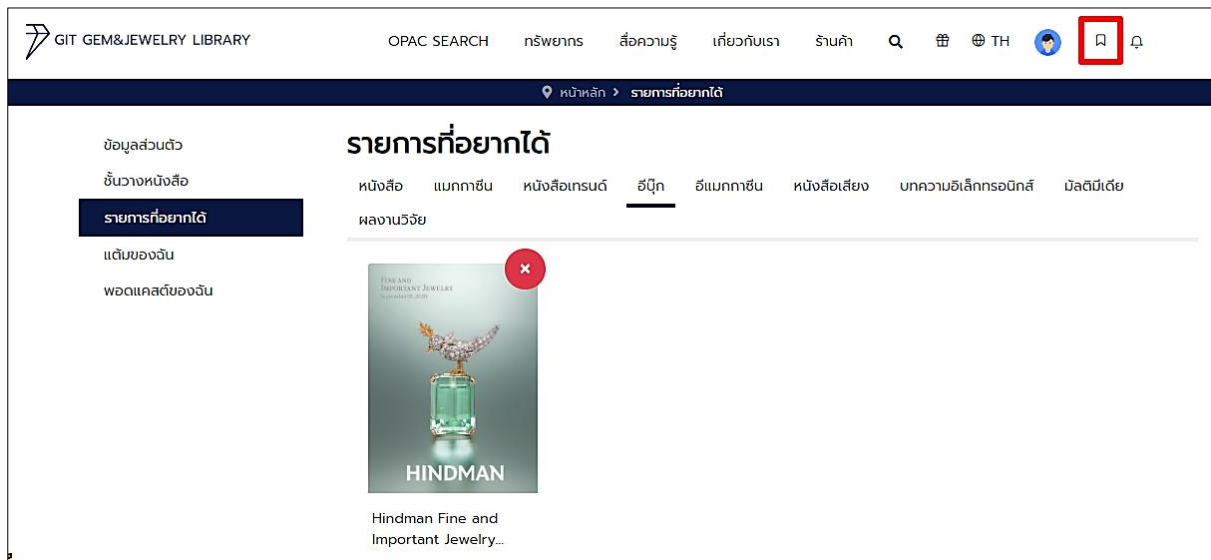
GIT GEM&JEWELRY LIBRARY

OPAC SEARCH ทรัพยากร สื่อความรู้ เกี่ยวกับเรา ร้านค้า TH

หน้าหลัก > รายการที่อยากได้

ข้อมูลส่วนตัว
ชั้นวางหนังสือ
รายการที่อยากได้
แต้มของฉัน
พอดแคสต์ของฉัน

รายการที่อยากได้

หนังสือ แมกกาซีน หนังสือเทรนด์ อีบุ๊ก อีแมกกาซีน หนังสือเสียง บทความอิเล็กทรอนิกส์ มัลติมีเดีย ผลงานวิจัย

FINE AND IMPORTANT JEWELRY
September 18, 2020

HINDMAN

Hindman Fine and Important Jewelry...